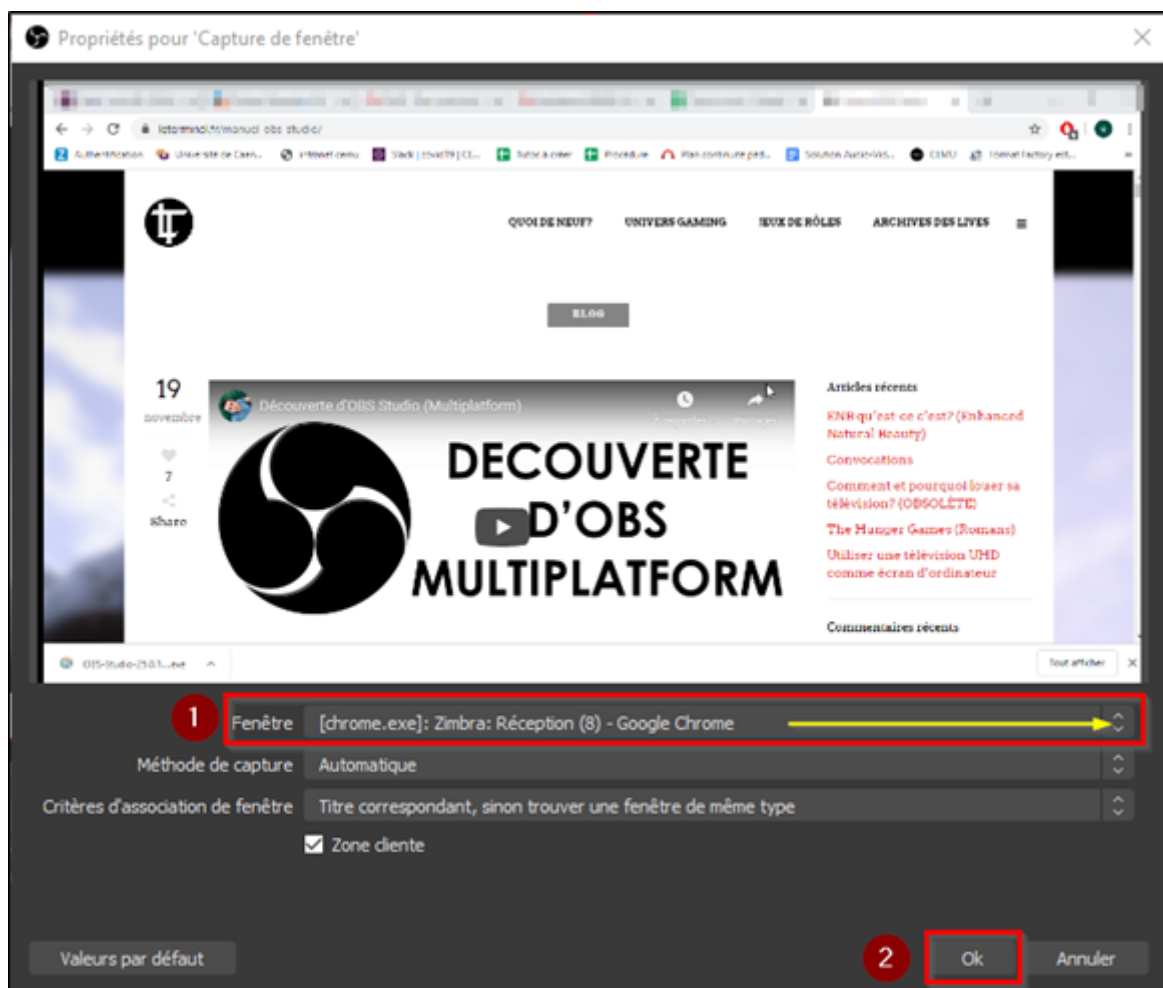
Propriétés pour 'Capture de fenêtre'

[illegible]/manuel-obs-studio/

Authentification Université de Caen... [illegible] Slack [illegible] Tutos à créer Procédure Plan continuité ped... Solution Audiovis... CEMU Format Factory ed...

QUOI DE NEUF? UNIVERS GAMING JEUX DE RÔLES ARCHIVES DES LIVES

BLOG

19
novembre
7
Share

Découverte d'OBS Studio (Multiplatform)

DECOUVERTE D'OBS MULTIPLATFORM

Articles récents

ENB qu'est-ce c'est? (Enhanced Natural Beauty)

Convocations

Comment et pourquoi louer sa télévision? (OBSOLÈTE)

The Hunger Games (Romans)

Utiliser une télévision UHD comme écran d'ordinateur

Commentaires récents

OBS-Studio-25.0.1....exe

Tout afficher

1

Fenêtre [chrome.exe]: Zimbra: Réception (8) - Google Chrome

Méthode de capture Automatique

Critères d'association de fenêtre Titre correspondant, sinon trouver une fenêtre de même type

Zone cliente

Valeurs par défaut

2

Ok

Annuler